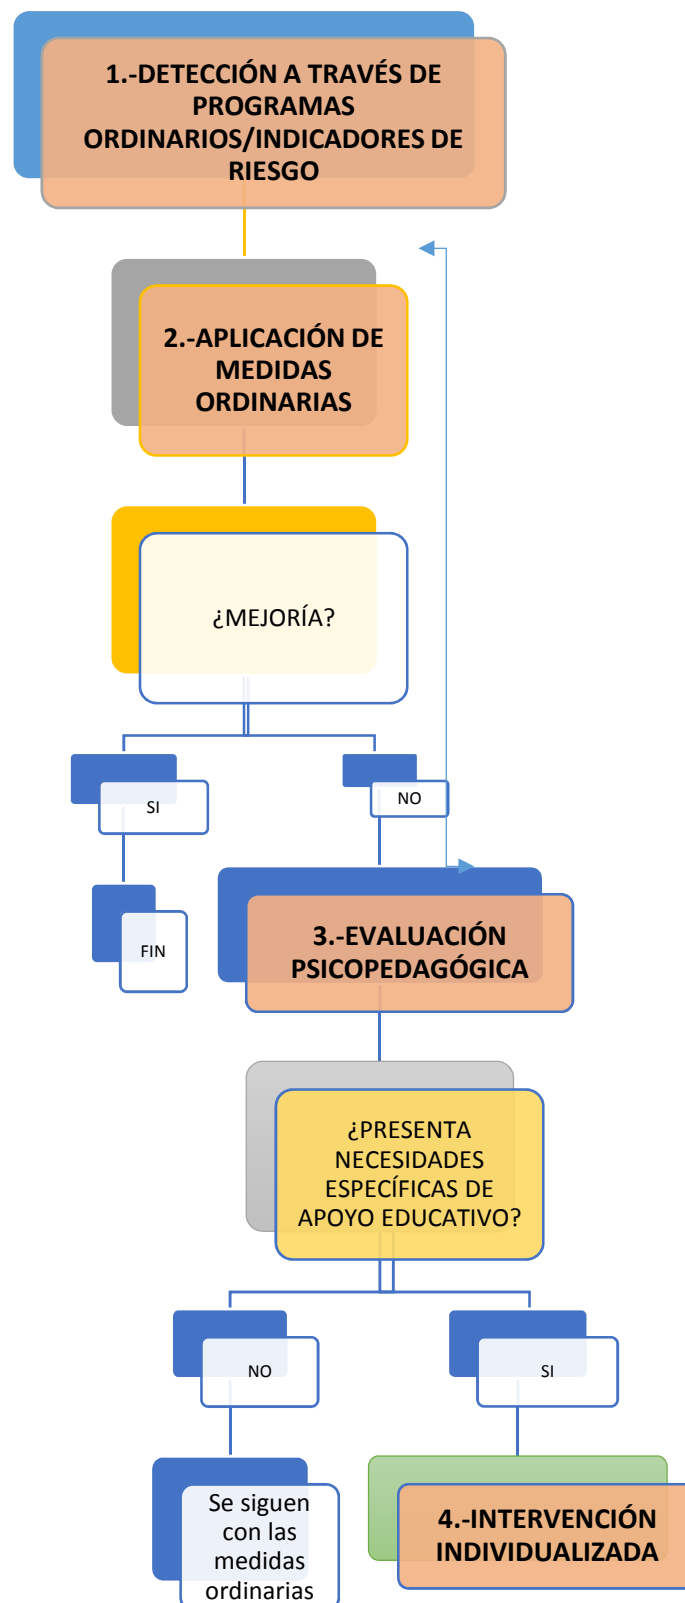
1.-DETECCIÓN A TRAVÉS DE PROGRAMAS ORDINARIOS/INDICADORES DE RIESGO

2.-APLICACIÓN DE MEDIDAS ORDINARIAS

¿MEJORÍA?

SI

NO

FIN

3.-EVALUACIÓN PSICOPEDAGÓGICA

¿PRESENTA NECESIDADES ESPECÍFICAS DE APOYO EDUCATIVO?

NO

SI

Se siguen con las medidas ordinarias

4.-INTERVENCIÓN INDIVIDUALIZADA